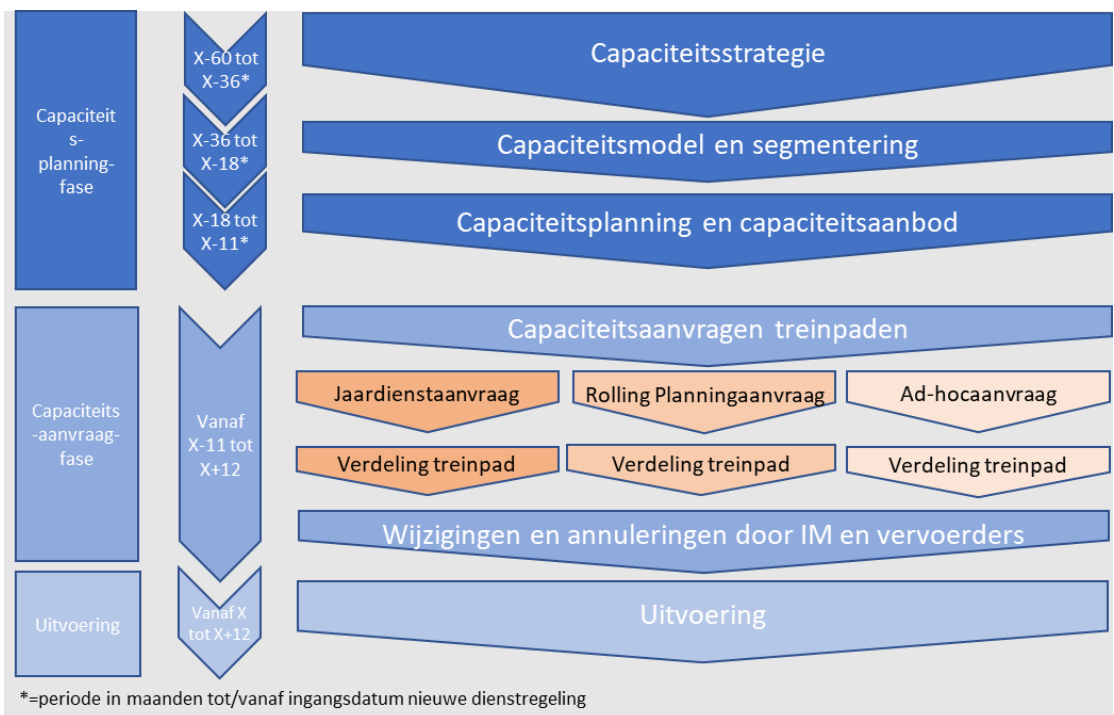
Capaciteits-planning-fase

X-60 tot X-36*

Capaciteitsstrategie

X-36 tot X-18*

Capaciteitsmodel en segmentering

X-18 tot X-11*

Capaciteitsplanning en capaciteitsaanbod

Capaciteits-aanvraag-fase

Vanaf X-11 tot X+12

Capaciteitsaanvragen treinpaden

Jaardienstaanvraag

Rolling Planningaanvraag

Ad-hocaanvraag

Verdeling treinpad

Verdeling treinpad

Verdeling treinpad

Wijzigingen en annuleringen door IM en vervoerders

Uitvoering

Vanaf X tot X+12

Uitvoering

*=periode in maanden tot/vanaf ingangsdatum nieuwe dienstregeling